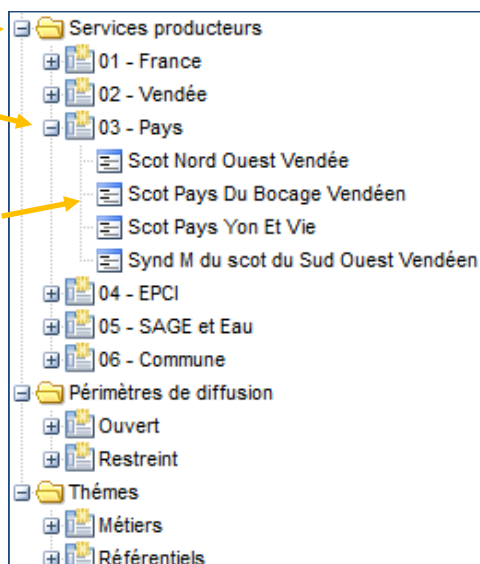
Services producteurs
01 - France
02 - Vendée
03 - Pays
Scot Nord Ouest Vendée
Scot Pays Du Bocage Vendéen
Scot Pays Yon Et Vie
Synd M du scot du Sud Ouest Vendéen
04 - EPCI
05 - SAGE et Eau
06 - Commune
Périmètres de diffusion
Ouvert
Restreint
Thémes
Métiers
Référentiels